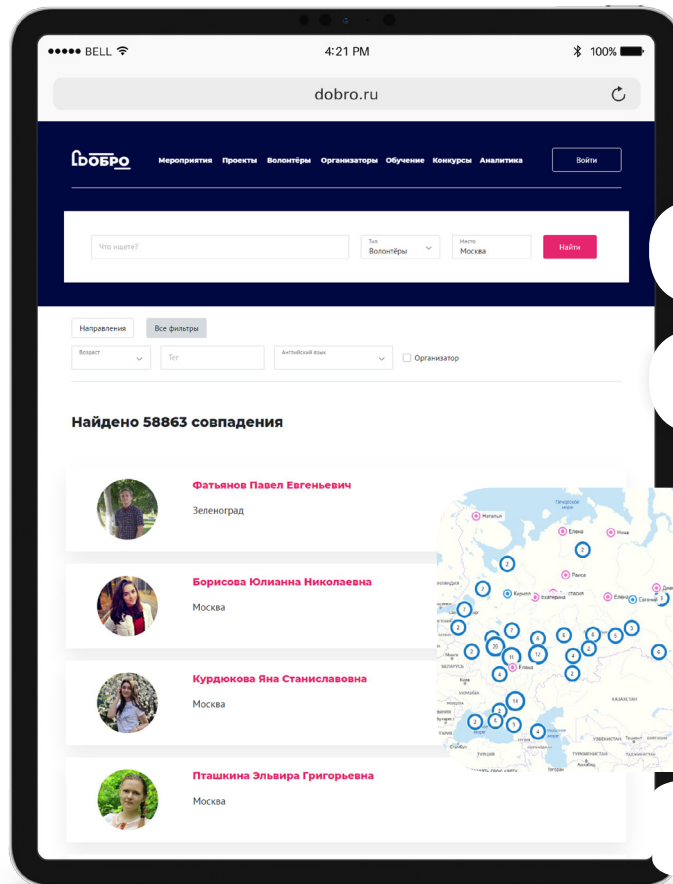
●●●●● BELL 4:21 PM 100%

dobro.ru

ДОБРО Мероприятия Проекты Волонтёры Организаторы Обучение Конкурсы Аналитика Войти

Что ищете?

Тип
Волонтёры

Место
Москва

Найти

Направления Все фильтры

Возраст

Тег

Английский язык

Организатор

Найдено 58863 совпадения

Фатьянов Павел Евгеньевич
Зеленоград

Борисова Юлианна Николаевна
Москва

Курдюкова Яна Станиславовна
Москва

Пташкина Эльвира Григорьевна
Москва

Наталья
Елена
Нина
Раиса
Кирилл
Екатерина
Евгений
Елена
2
2
2
3
2
3
7
3
6
6
6
20
11
12
2
2
2
4
14
2
2
6
5
4
6
КАЗАХСТАН